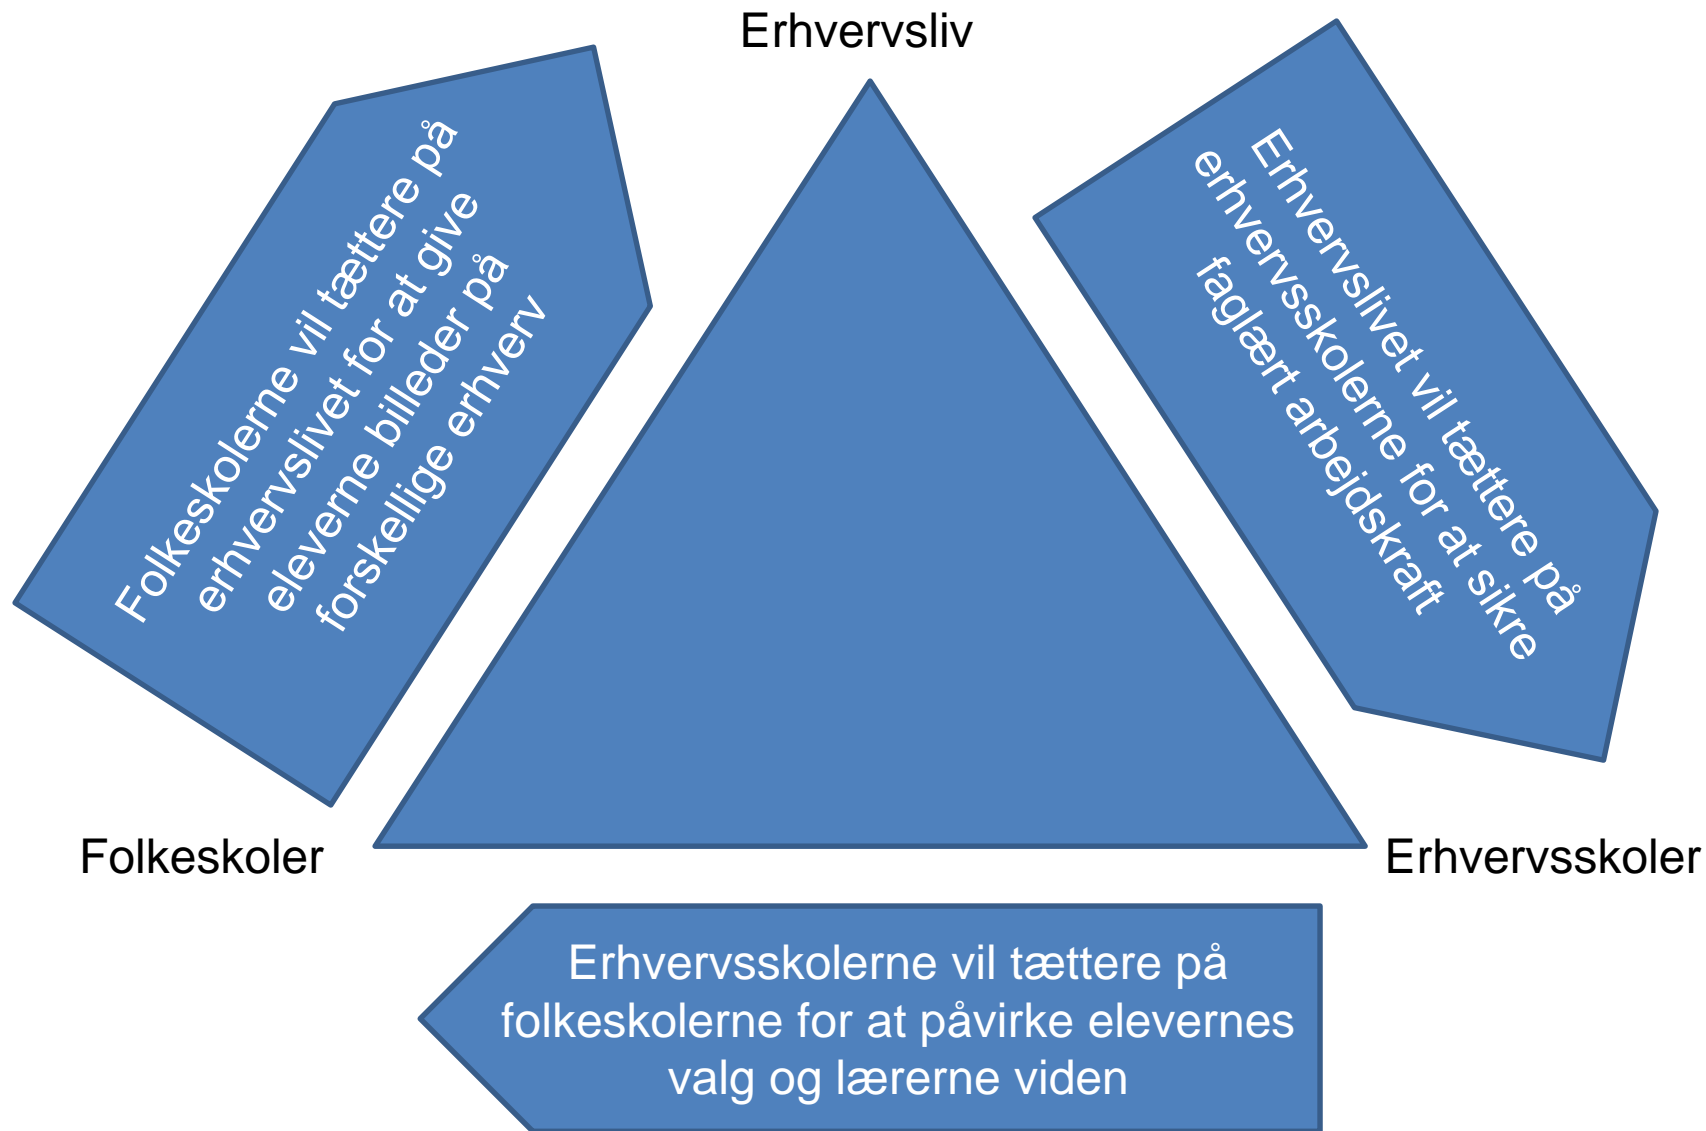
Erhvervsliv

Folkeskolerne vil tættere på erhvervslivet for at give eleverne billeder på forskellige erhverv

Erhvervslivet vil tættere på erhvervsskolerne for at sikre faglært arbejdskraft

Folkeskoler

Erhvervsskoler

Erhvervsskolerne vil tættere på folkeskolerne for at påvirke elevernes valg og lærerne viden